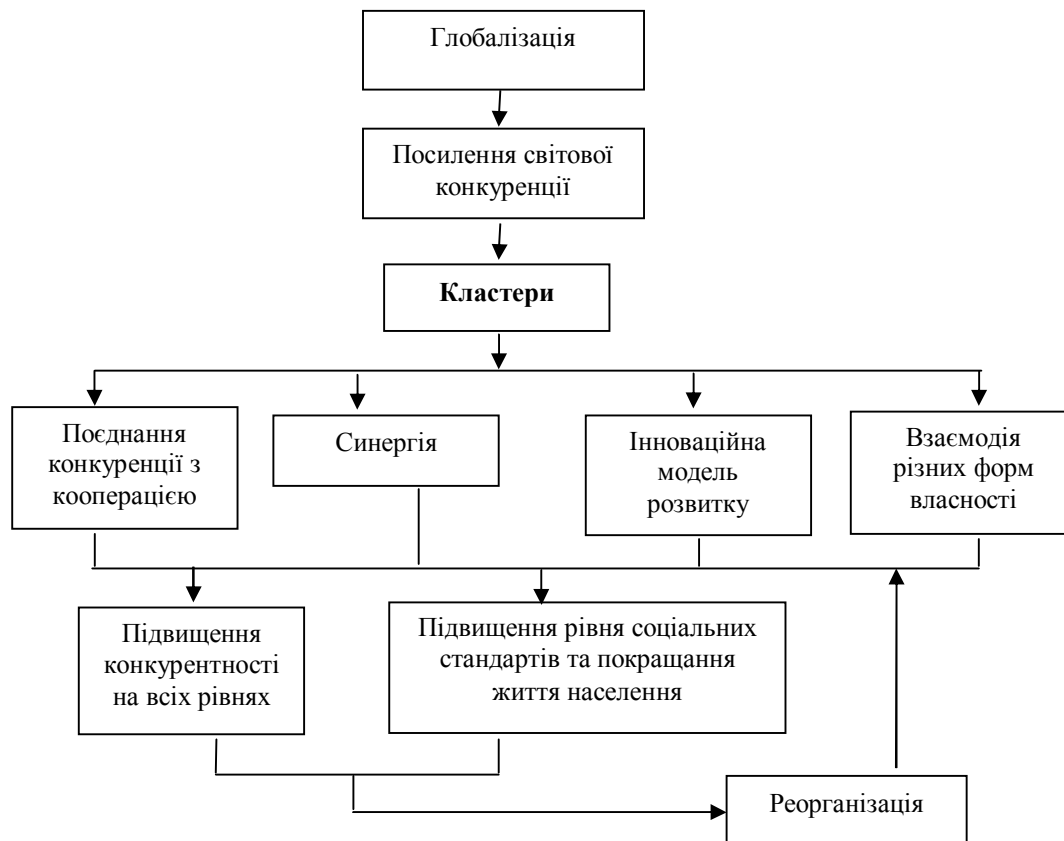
Глобалізація

Посилення світової конкуренції

**Кластери**

Поєднання конкуренції з кооперацією

Синергія

Інноваційна модель розвитку

Взаємодія різних форм власності

Підвищення конкурентності на всіх рівнях

Підвищення рівня соціальних стандартів та покращання життя населення

Реорганізація